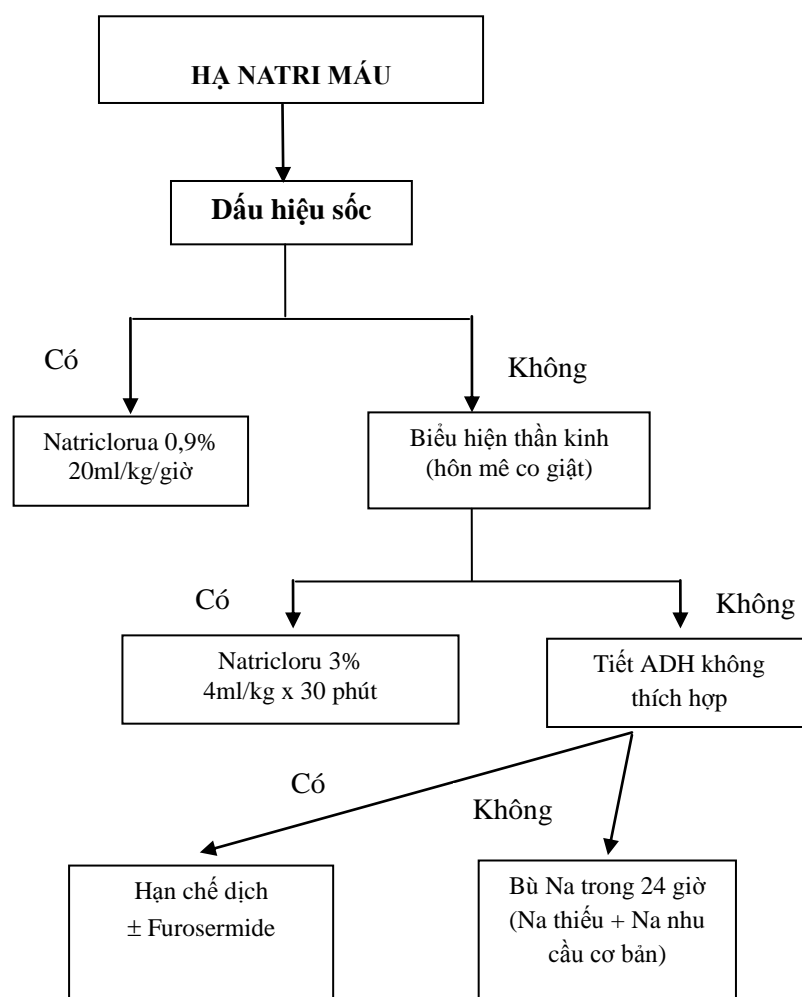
HẠ NATRI MÁU

Dấu hiệu sốc

Có

Không

Natriclorua 0,9%
20ml/kg/giờ

Biểu hiện thần kinh
(hôn mê co giật)

Có

Không

Natricloru 3%
4ml/kg x 30 phút

Tiết ADH không thích hợp

Có

Không

Hạn chế dịch
± Furosermide

Bù Na trong 24 giờ
(Na thiếu + Na nhu cầu cơ bản)